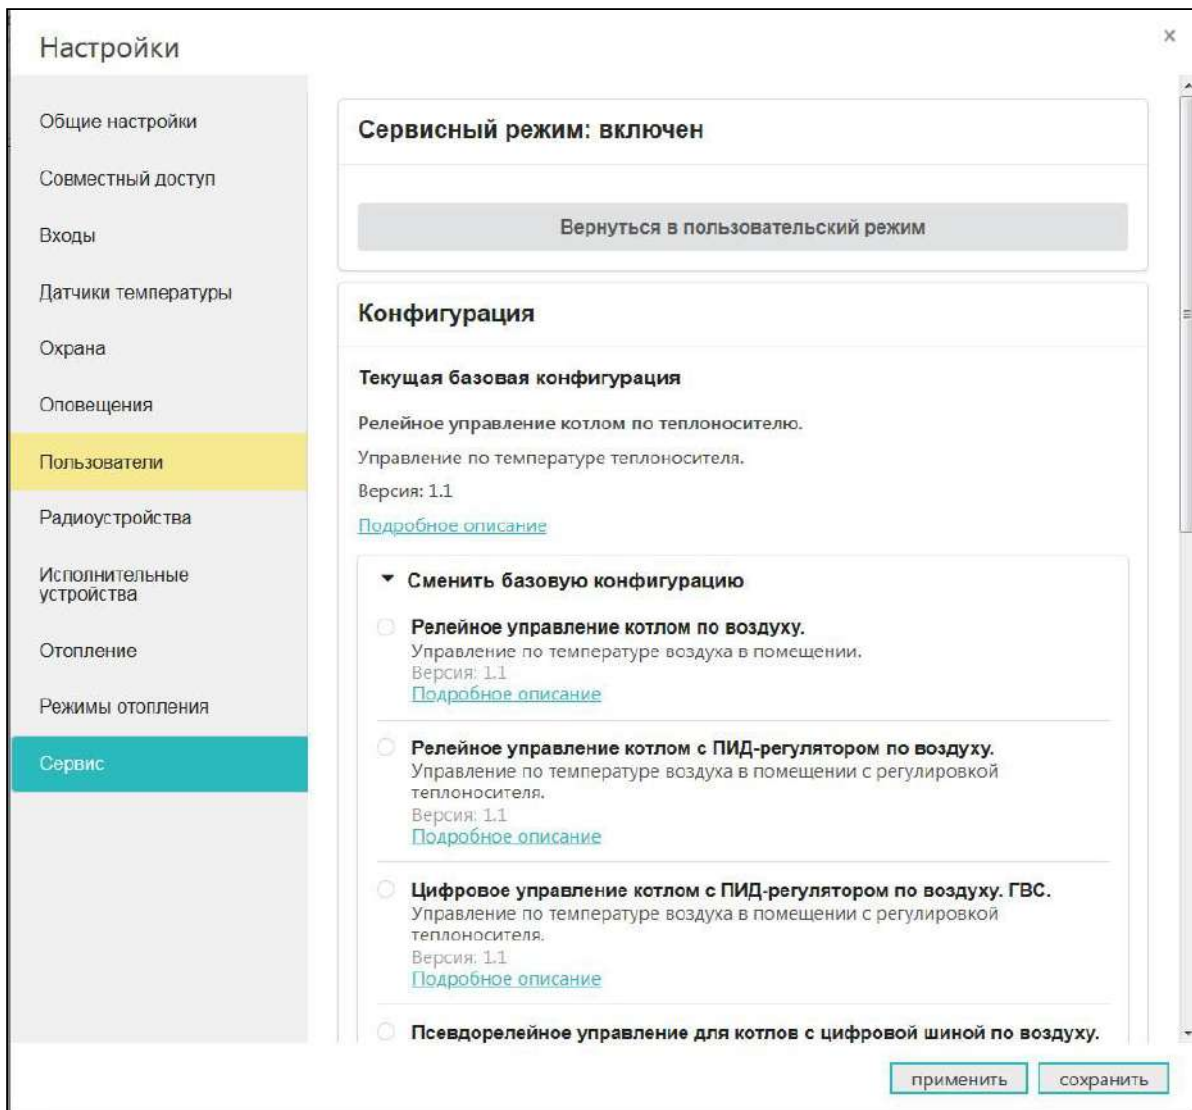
Настройки

×

Общие настройки

Совместный доступ

Входы

Датчики температуры

Охрана

Оповещения

Пользователи

Радиоустройства

Исполнительные устройства

Отопление

Режимы отопления

Сервис

Сервисный режим: включен

Вернуться в пользовательский режим

Конфигурация

Текущая базовая конфигурация

Релейное управление котлом по теплоносителю.

Управление по температуре теплоносителя.

Версия: 1.1

Подробное описание

▾ Сменить базовую конфигурацию

Релейное управление котлом по воздуху.
Управление по температуре воздуха в помещении.
Версия: 1.1
Подробное описание

Релейное управление котлом с ПИД-регулятором по воздуху.
Управление по температуре воздуха в помещении с регулировкой теплоносителя.
Версия: 1.1
Подробное описание

Цифровое управление котлом с ПИД-регулятором по воздуху. ГВС.
Управление по температуре воздуха в помещении с регулировкой теплоносителя.
Версия: 1.1
Подробное описание

Псевдорелейное управление для котлов с цифровой шиной по воздуху.

применить

сохранить